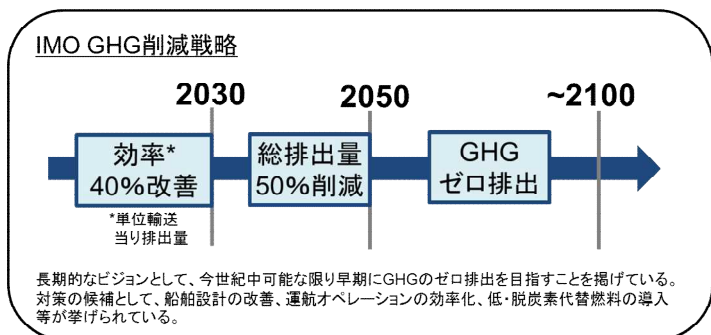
IMO GHG削減戦略

2030

2050

~2100

効率*
40%改善

*単位輸送
当り排出量

総排出量
50%削減

GHG
ゼロ排出

長期的なビジョンとして、今世紀中可能な限り早期にGHGのゼロ排出を目指すことを掲げている。対策の候補として、船舶設計の改善、運航オペレーションの効率化、低･脱炭素代替燃料の導入等が挙げられている。